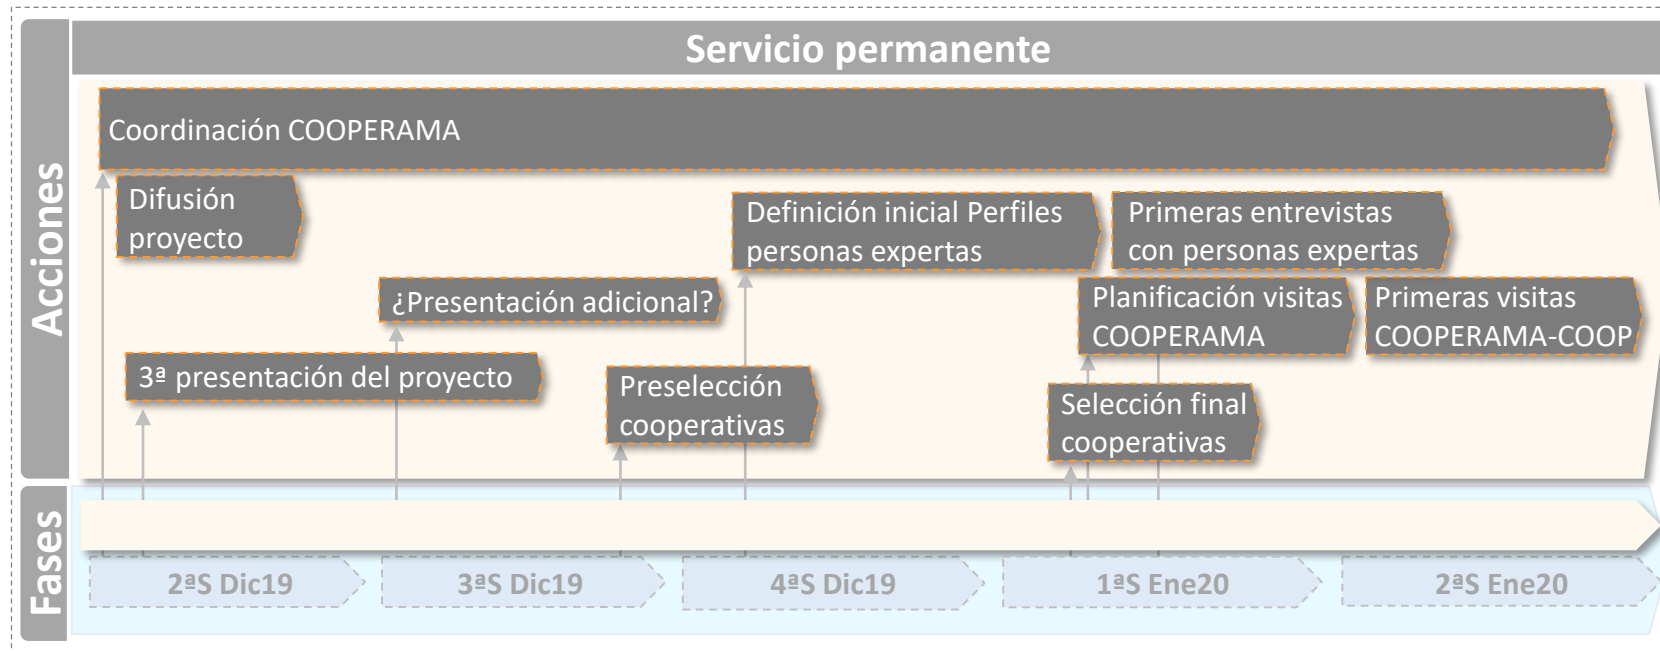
Acciones

Servicio permanente

Coordinación COOPERAMA

Difusión proyecto

Definición inicial Perfiles personas expertas

Primeras entrevistas con personas expertas

¿Presentación adicional?

Planificación visitas COOPERAMA

Primeras visitas COOPERAMA-COOP

3ª presentación del proyecto

Preselección cooperativas

Selección final cooperativas

Fases

2ªS Dic19

3ªS Dic19

4ªS Dic19

1ªS Ene20

2ªS Ene20